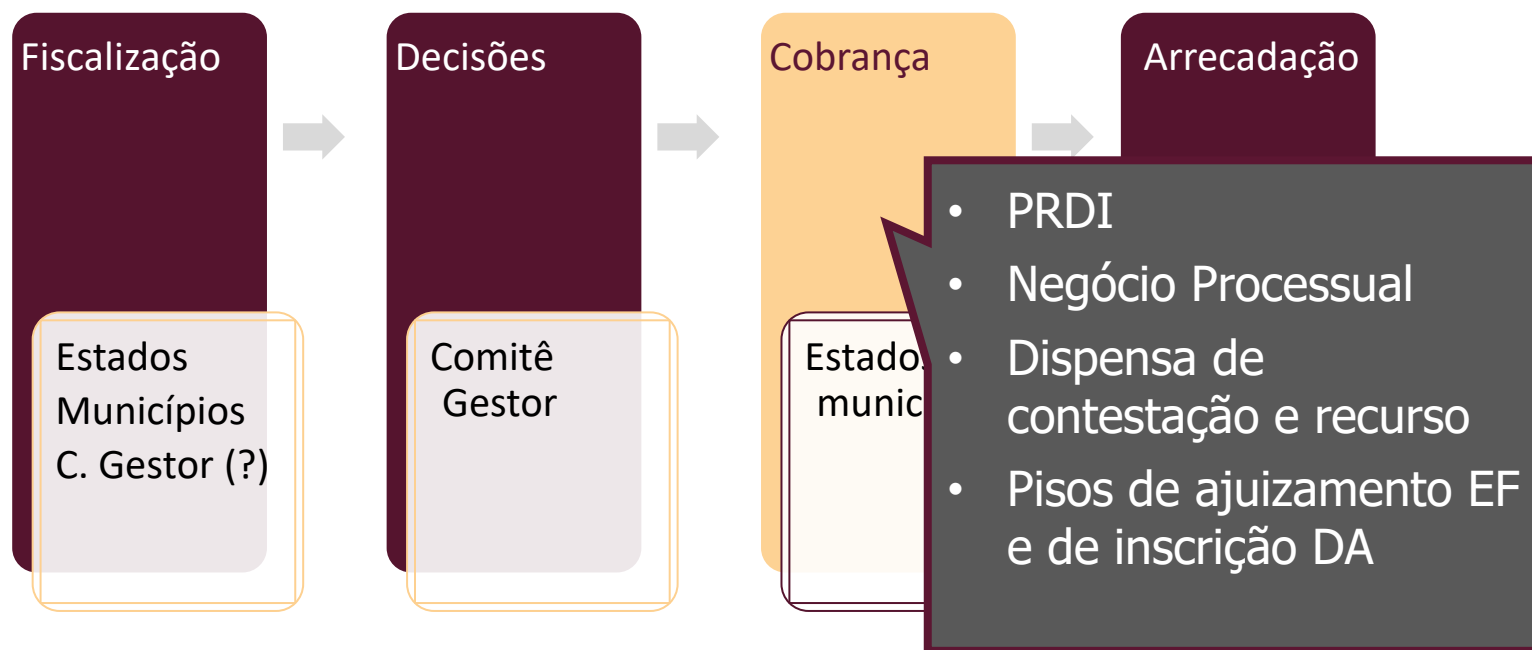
Fiscalização

Estados
Municípios
C. Gestor (?)

Decisões

Comitê Gestor

Cobrança

Estados
munic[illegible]

Arrecadação

• PRDI
• Negócio Processual
• Dispensa de contestação e recurso
• Pisos de ajuizamento EF e de inscrição DA